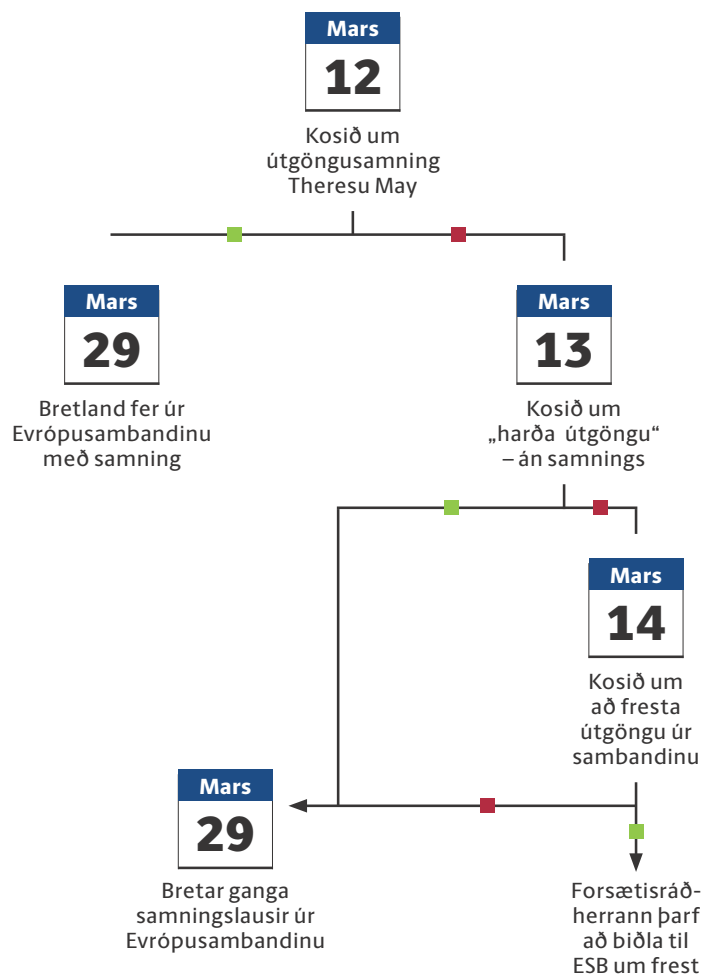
Mars
12
Kosið um útgöngusamning Theresu May

Mars
29
Bretland fer úr Evrópusambandinu með samning

Mars
13
Kosið um „harða útgöngu“ – án samnings

Mars
14
Kosið um að fresta útgöngu úr sambandinu

Mars
29
Bretar ganga samningslausir úr Evrópusambandinu

Forsætisráðherrann þarf að biðla til ESB um frest